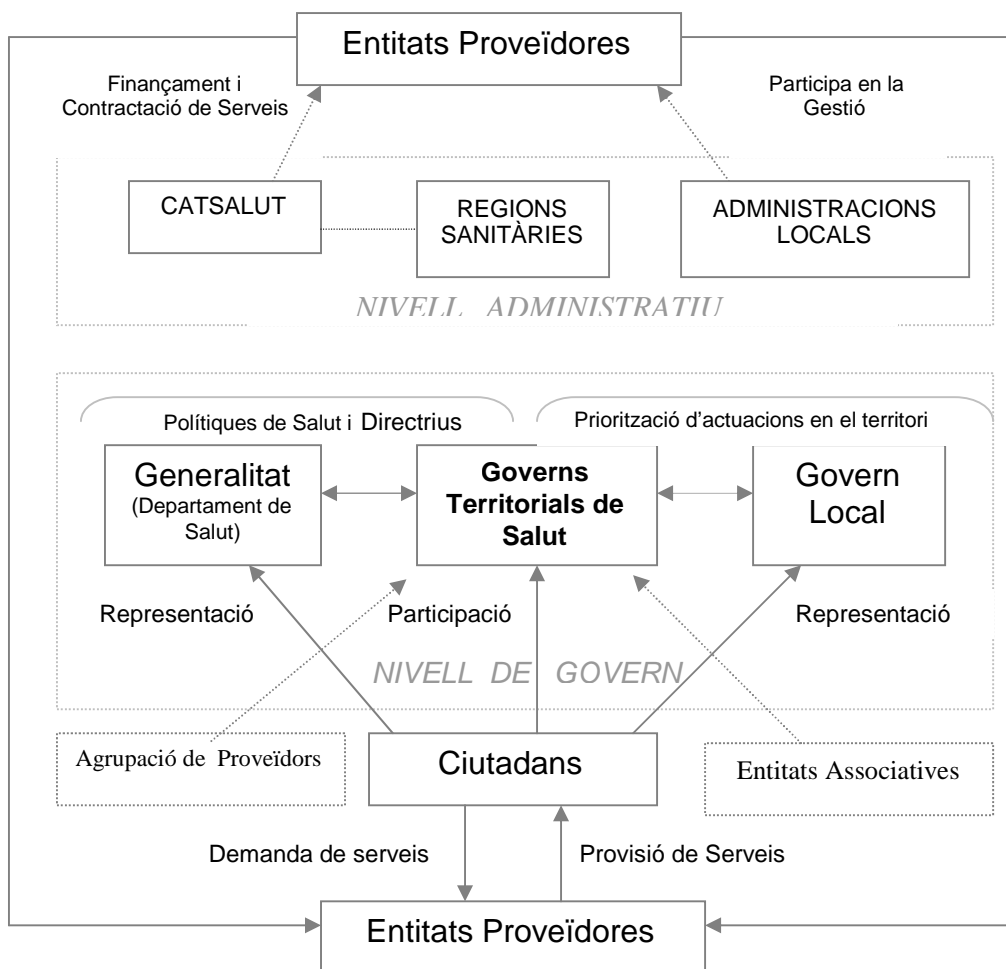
Entitats Proveïdores

Finançament i Contractació de Serveis

Participa en la Gestió

CATSALUT

REGIONS SANITÀRIES

ADMINISTRACIONS LOCALS

NIVELL ADMINISTRATIU

Polítiques de Salut i Directrius

Priorització d'actuacions en el territori

Generalitat (Departament de Salut)

Governs Territorials de Salut

Govern Local

Representació

Participació

Representació

NIVELL DE GOVERN

Agrupació de Proveïdors

Ciutadans

Entitats Associatives

Demanda de serveis

Provisió de Serveis

Entitats Proveïdores